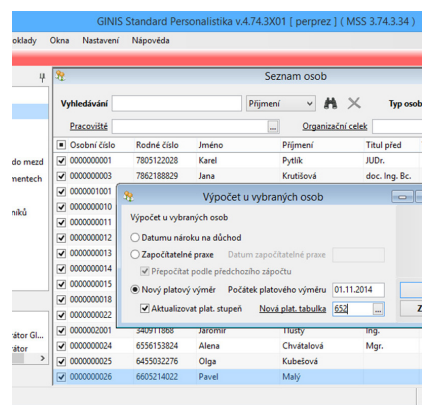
GINIS Standard Personalistika v.4.74.3X01 [ perprez ] ( MSS 3.74.3.34 )

oklady Okna Nastavení Nápověda

Seznam osob

Vyhledávání Příjmení Typ osob

Pracoviště ... Organizační celek

do mezd
nentech
niků
átor Gl...
átor

| | Osobní číslo | Rodné číslo | Jméno | Příjmení | Titul před |
|---|---|---|---|---|---|
| ☑ | 0000000001 | 7805122028 | Karel | Pytlík | JUDr. |
| ☑ | 0000000003 | 7862188829 | Jana | Krutišová | doc. Ing. Bc. |
| ☑ | 0000001001 | | | | |
| ☑ | 0000000010 | | | | |
| ☑ | 0000000011 | | | | |
| ☑ | 0000000012 | | | | |
| ☑ | 0000000013 | | | | |
| ☑ | 0000000014 | | | | |
| ☑ | 0000000015 | | | | |
| ☑ | 0000000018 | | | | |
| ☑ | 0000000022 | | | | |
| ☑ | 0000002001 | 340911868 | Jaromír | Tlustý | Ing. |
| ☑ | 0000000024 | 6556153824 | Alena | Chvátalová | Mgr. |
| ☑ | 0000000025 | 6455032276 | Olga | Kubešová | |
| ☑ | 0000000026 | 6605214022 | Pavel | Malý | |

Výpočet u vybraných osob

Výpočet u vybraných osob

Datumu nároku na důchod

Započitatelné praxe Datum započitatelné praxe

Přepočítat podle předchozího zápočtu

Nový platový výměr Počátek platového výměru 01.11.2014

Aktualizovat plat. stupeň Nová plat. tabulka 652 ...

Z